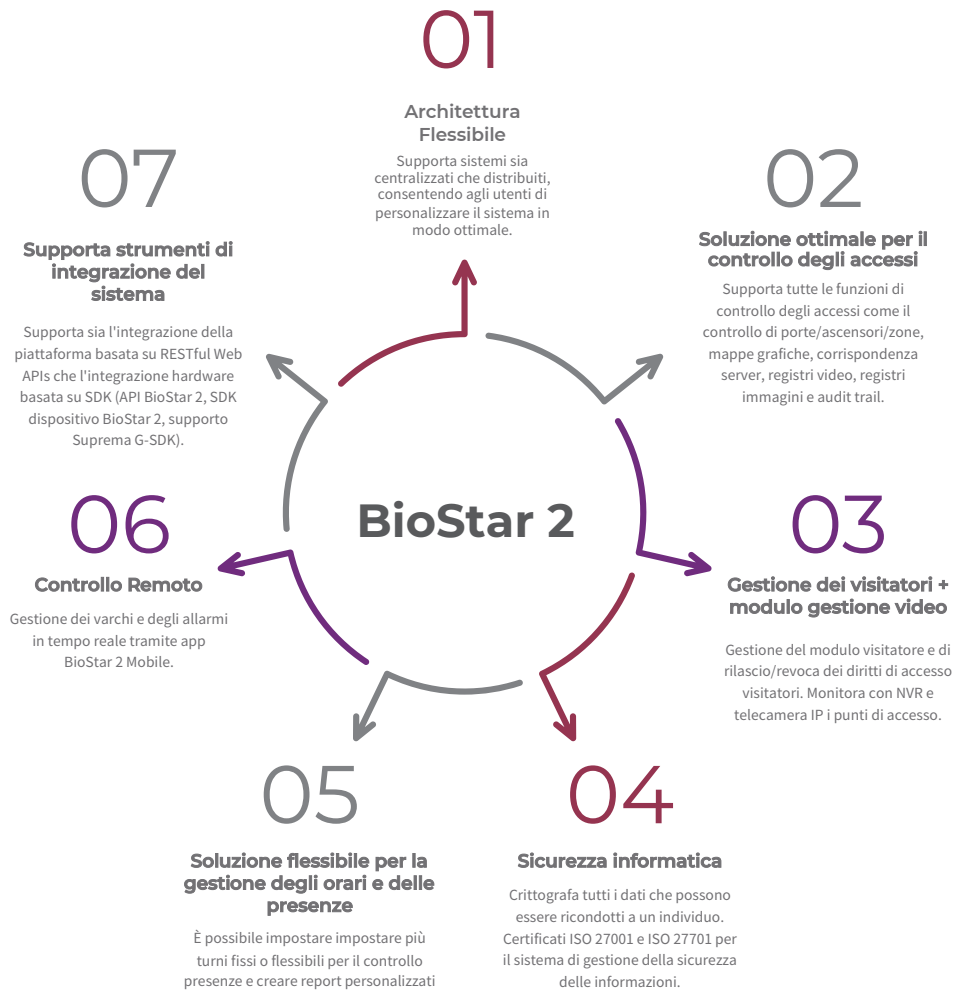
01

Architettura Flessibile

Supporta sistemi sia centralizzati che distribuiti, consentendo agli utenti di personalizzare il sistema in modo ottimale.

07

Supporta strumenti di integrazione del sistema

Supporta sia l'integrazione della piattaforma basata su RESTful Web APIs che l'integrazione hardware basata su SDK (API BioStar 2, SDK dispositivo BioStar 2, supporto Suprema G-SDK).

02

Soluzione ottimale per il controllo degli accessi

Supporta tutte le funzioni di controllo degli accessi come il controllo di porte/ascensori/zone, mappe grafiche, corrispondenza server, registri video, registri immagini e audit trail.

BioStar 2

06

Controllo Remoto

Gestione dei varchi e degli allarmi in tempo reale tramite app BioStar 2 Mobile.

03

Gestione dei visitatori + modulo gestione video

Gestione del modulo visitatore e di rilascio/revoca dei diritti di accesso visitatori. Monitora con NVR e telecamera IP i punti di accesso.

05

Soluzione flessibile per la gestione degli orari e delle presenze

È possibile impostare impostare più turni fissi o flessibili per il controllo presenze e creare report personalizzati

04

Sicurezza informatica

Crittografa tutti i dati che possono essere ricondotti a un individuo. Certificati ISO 27001 e ISO 27701 per il sistema di gestione della sicurezza delle informazioni.